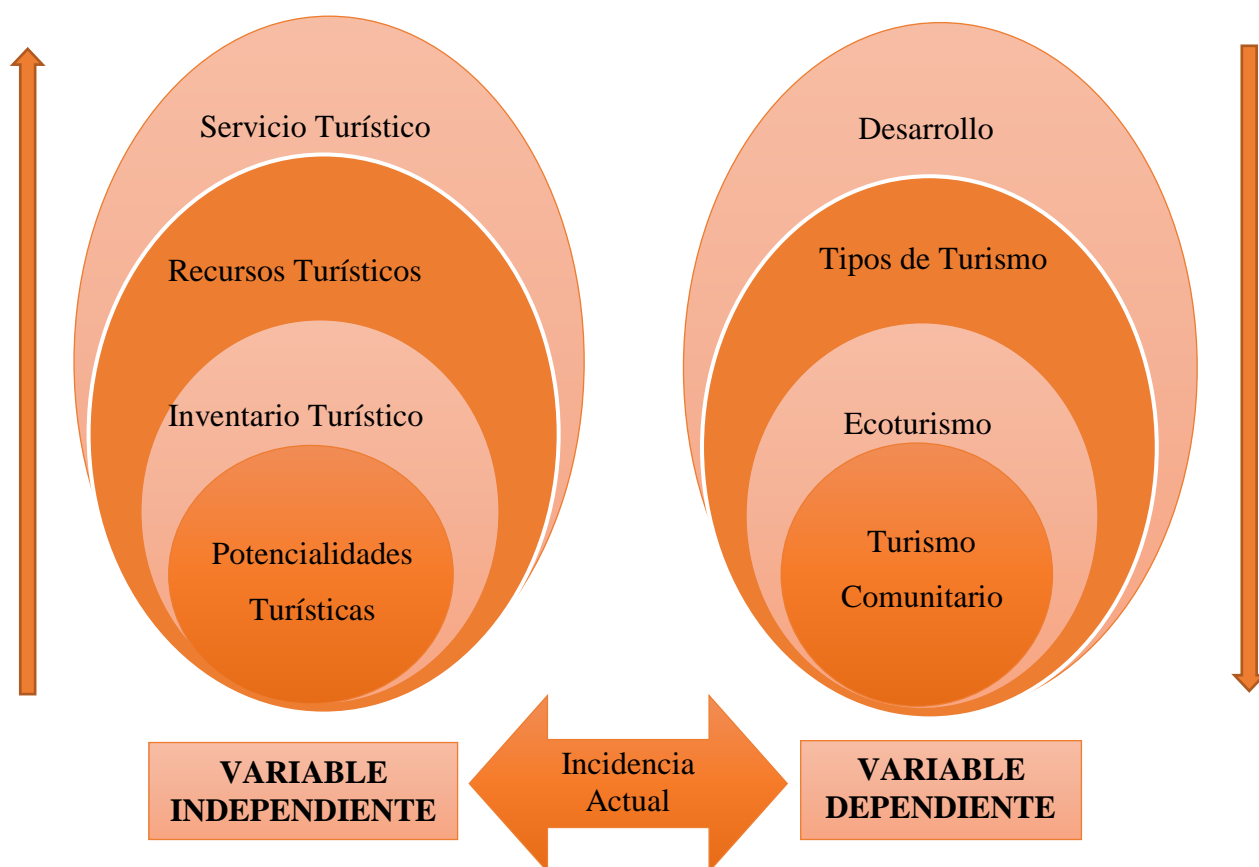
Servicio Turístico

Recursos Turísticos

Inventario Turístico

Potencialidades Turísticas

Desarrollo

Tipos de Turismo

Ecoturismo

Turismo Comunitario

VARIABLE INDEPENDIENTE

Incidencia Actual

VARIABLE DEPENDIENTE